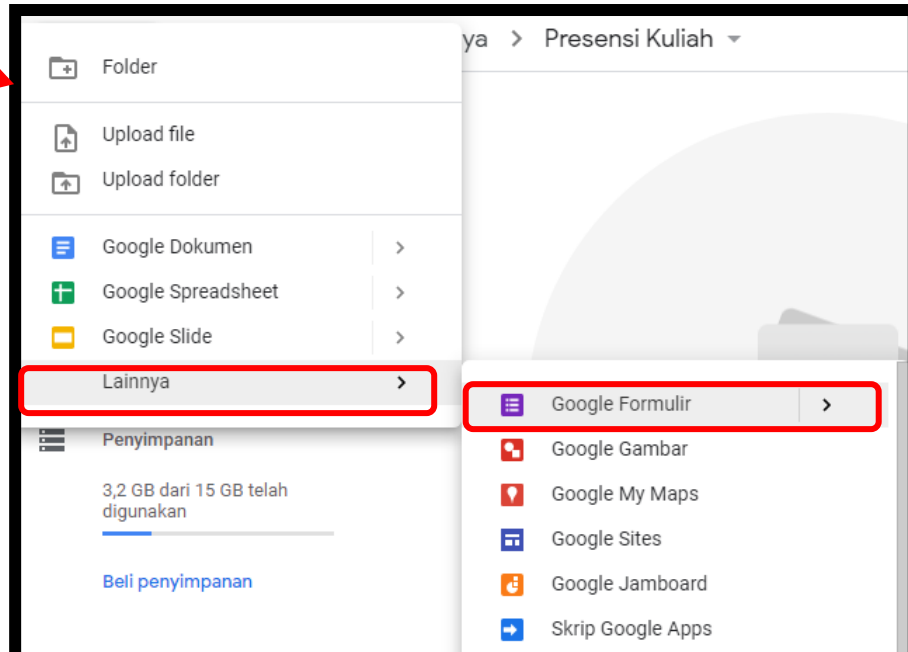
ya > Presensi Kuliah

Folder

Upload file

Upload folder

Google Dokumen >

Google Spreadsheet >

Google Slide >

Lainnya >

Penyimpanan

3,2 GB dari 15 GB telah digunakan

Beli penyimpanan

Google Formulir >

Google Gambar

Google My Maps

Google Sites

Google Jamboard

Skrip Google Apps